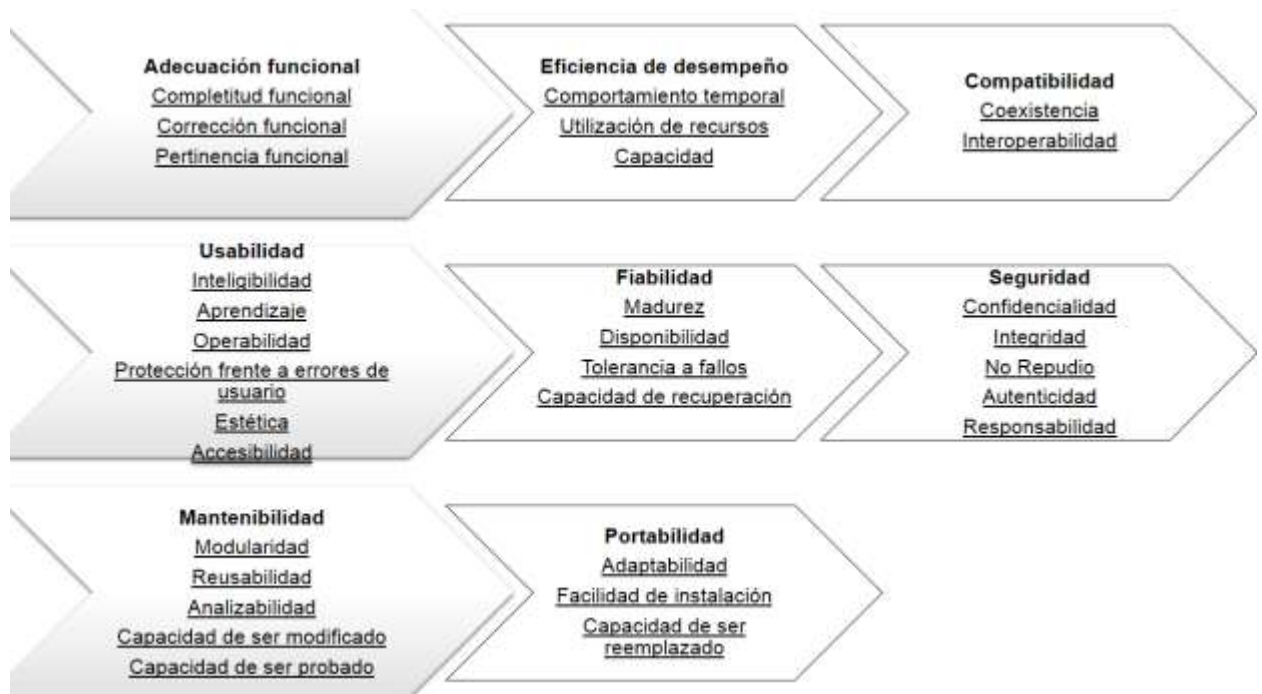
Adecuación funcional
Completitud funcional
Corrección funcional
Pertinencia funcional

Eficiencia de desempeño
Comportamiento temporal
Utilización de recursos
Capacidad

Compatibilidad
Coexistencia
Interoperabilidad

Usabilidad
Inteligibilidad
Aprendizaje
Operabilidad
Protección frente a errores de usuario
Estética
Accesibilidad

Fiabilidad
Madurez
Disponibilidad
Tolerancia a fallos
Capacidad de recuperación

Seguridad
Confidencialidad
Integridad
No Repudio
Autenticidad
Responsabilidad

Mantenibilidad
Modularidad
Reusabilidad
Analizabilidad
Capacidad de ser modificado
Capacidad de ser probado

Portabilidad
Adaptabilidad
Facilidad de instalación
Capacidad de ser reemplazado